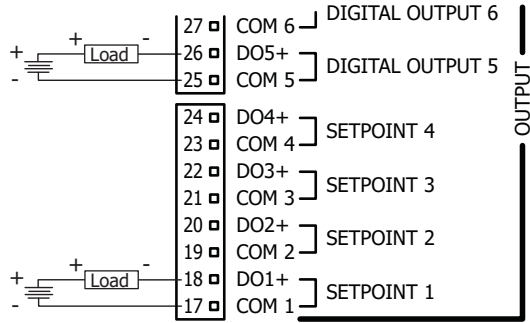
+
-
+
Load
-
27
COM 6
DIGITAL OUTPUT 6
26
DO5+
25
COM 5
DIGITAL OUTPUT 5
OUTPUT
24
DO4+
23
COM 4
SETPOINT 4
22
DO3+
21
COM 3
SETPOINT 3
20
DO2+
19
COM 2
SETPOINT 2
+
-
+
Load
-
18
DO1+
17
COM 1
SETPOINT 1